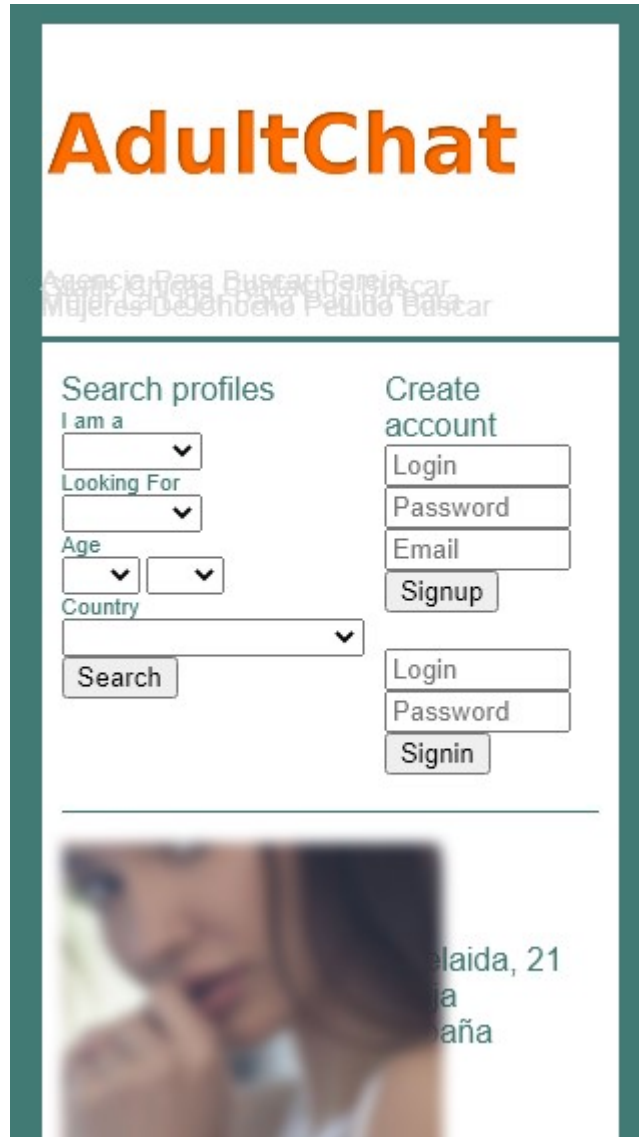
AdultChat

Agencia Para Buscar Pareja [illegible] Mujeres De Sonoche Peludo Buscar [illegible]

Search profiles
I am a
Looking For
Age
Country
Search

Create account
Login
Password
Email
Signup

Login
Password
Signin

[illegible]elaida, 21
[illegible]a
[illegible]aña